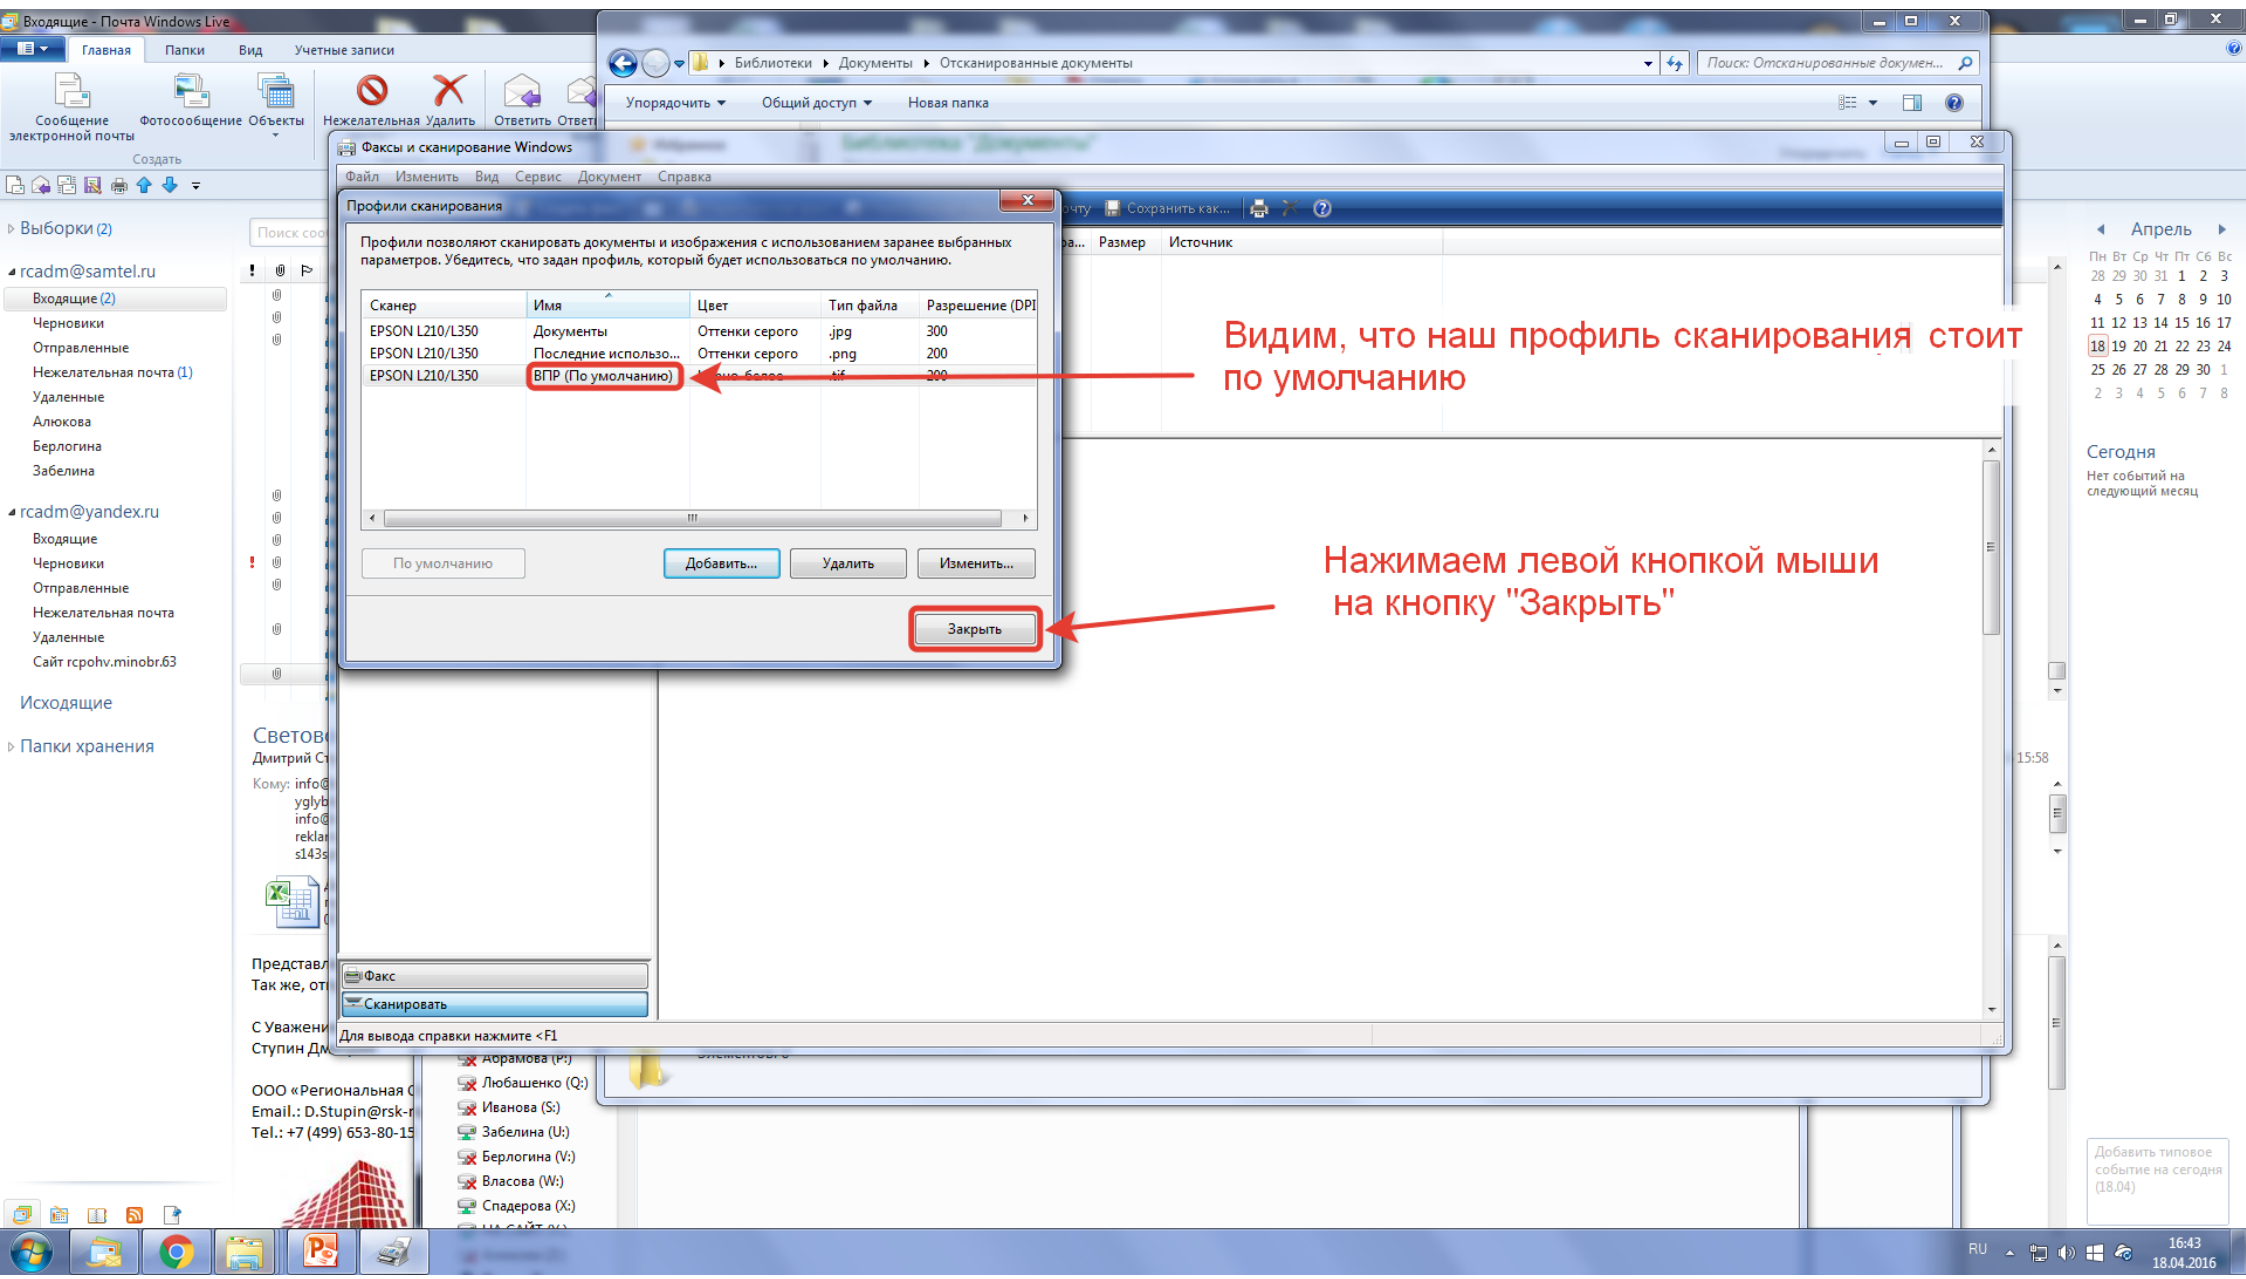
Входящие - Почта Windows Live

Главная Папки Вид Учетные записи

Сообщение электронной почты Фотосообщение Объекты Нежелательная Удалить Ответить Ответ

Создать

Выборки (2)

rcadm@samtel.ru
Входящие (2)
Черновики
Отправленные
Нежелательная почта (1)
Удаленные
Алюкова
Берлогина
Забелина

rcadm@yandex.ru
Входящие
Черновики
Отправленные
Нежелательная почта
Удаленные
Сайт rcpohv.minobr.63

Исходящие

Папки хранения

Поиск соо

Светово
Дмитрий С
Кому: info@ yglyb info@ reklar s143s

Представл
Так же, от

С Уважени
Ступин Дм

ООО «Региональная
Email.: D.Stupin@rsk-r
Tel.: +7 (499) 653-80-15

Библиотеки ▸ Документы ▸ Отсканированные документы

Поиск: Отсканированные докумен...

Упорядочить ▾ Общий доступ ▾ Новая папка

Факсы и сканирование Windows

Файл Изменить Вид Сервис Документ Справка

очту Сохранить как...

Размер Источник

Профили сканирования

Профили позволяют сканировать документы и изображения с использованием заранее выбранных параметров. Убедитесь, что задан профиль, который будет использоваться по умолчанию.

| Сканер | Имя | Цвет | Тип файла | Разрешение (DPI |
|---|---|---|---|---|
| EPSON L210/L350 | Документы | Оттенки серого | .jpg | 300 |
| EPSON L210/L350 | Последние использо... | Оттенки серого | .png | 200 |
| EPSON L210/L350 | ВПР (По умолчанию) | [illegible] | .tif | 200 |

По умолчанию Добавить... Удалить Изменить...

Закрыть

Видим, что наш профиль сканирования стоит по умолчанию

Нажимаем левой кнопкой мыши на кнопку "Закрыть"

Факс
Сканировать

Для вывода справки нажмите <F1

Абрамова (P:)
Любашенко (Q:)
Иванова (S:)
Забелина (U:)
Берлогина (V:)
Власова (W:)
Спадерова (X:)
НА САЙТ (Y:)

Апрель
Пн Вт Ср Чт Пт Сб Вс
28 29 30 31 1 2 3
4 5 6 7 8 9 10
11 12 13 14 15 16 17
18 19 20 21 22 23 24
25 26 27 28 29 30 1
2 3 4 5 6 7 8

Сегодня
Нет событий на следующий месяц

15:58

Добавить типовое событие на сегодня (18.04)

RU 16:43 18.04.2016